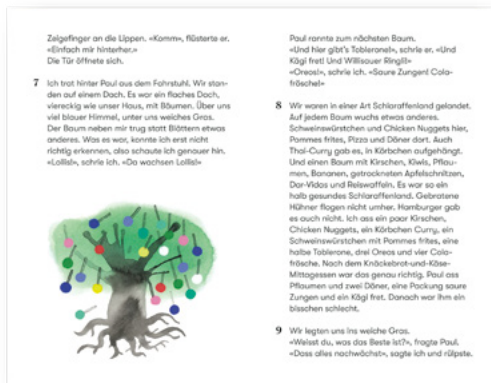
Zeigefinger an die Lippen. «Komm», flüsterte er. «Einfach mir hinterher.»
Die Tür öffnete sich.

7 Ich trat hinter Paul aus dem Fahrstuhl. Wir standen auf einem Dach. Es war ein flaches Dach, viereckig wie unser Haus, mit Bäumen. Über uns viel blauer Himmel, unter uns weiches Gras. Der Baum neben mir trug statt Blättern etwas anderes. Was es war, konnte ich erst nicht richtig erkennen, also schaute ich genauer hin. «Lollis!», schrie ich. «Da wachsen Lollis!»

Paul rannte zum nächsten Baum.
«Und hier gibt's Toblerone!», schrie er. «Und Kägi fret! Und Willisauer Ringli!»
«Oreos!», schrie ich. «Saure Zungen! Colafröschel»

8 Wir waren in einer Art Schlaraffenland gelandet. Auf jedem Baum wuchs etwas anderes. Schweinswürstchen und Chicken Nuggets hier, Pommes frites, Pizza und Döner dort. Auch Thai-Curry gab es, in Körbchen aufgehängt. Und einen Baum mit Kirschen, Kiwis, Pflaumen, Bananen, getrockneten Apfelschnitzen, Dar-Vidas und Reiswaffeln. Es war so ein halb gesundes Schlaraffenland. Gebratene Hühner flogen nicht umher. Hamburger gab es auch nicht. Ich ass ein paar Kirschen, Chicken Nuggets, ein Körbchen Curry, ein Schweinswürstchen mit Pommes frites, eine halbe Toblerone, drei Oreos und vier Colafrösche. Nach dem Knäckebrot-und-Käse-Mittagessen war das genau richtig. Paul ass Pflaumen und zwei Döner, eine Packung saure Zungen und ein Kägi fret. Danach war ihm ein bisschen schlecht.

9 Wir legten uns ins weiche Gras.
«Weisst du, was das Beste ist?», fragte Paul.
«Dass alles nachwächst», sagte ich und rülpste.